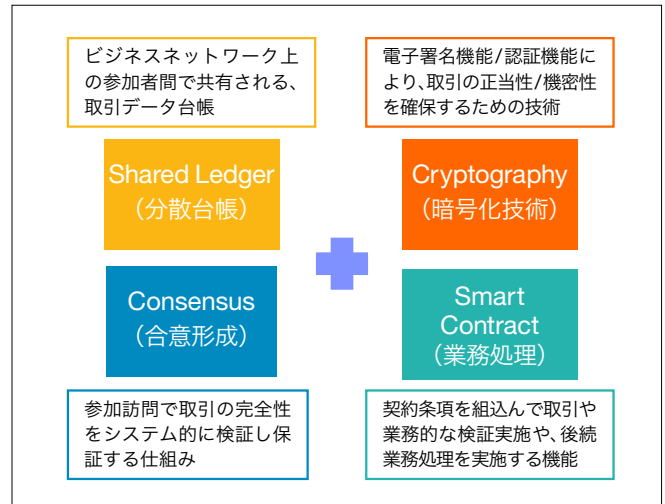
ビジネスネットワーク上の参加者間で共有される、取引データ台帳

電子署名機能/認証機能により、取引の正当性/機密性を確保するための技術

Shared Ledger
（分散台帳）

Cryptography
（暗号化技術）

Consensus
（合意形成）

Smart Contract
（業務処理）

参加訪問で取引の完全性をシステム的に検証し保証する仕組み

契約条項を組込んで取引や業務的な検証実施や、後続業務処理を実施する機能